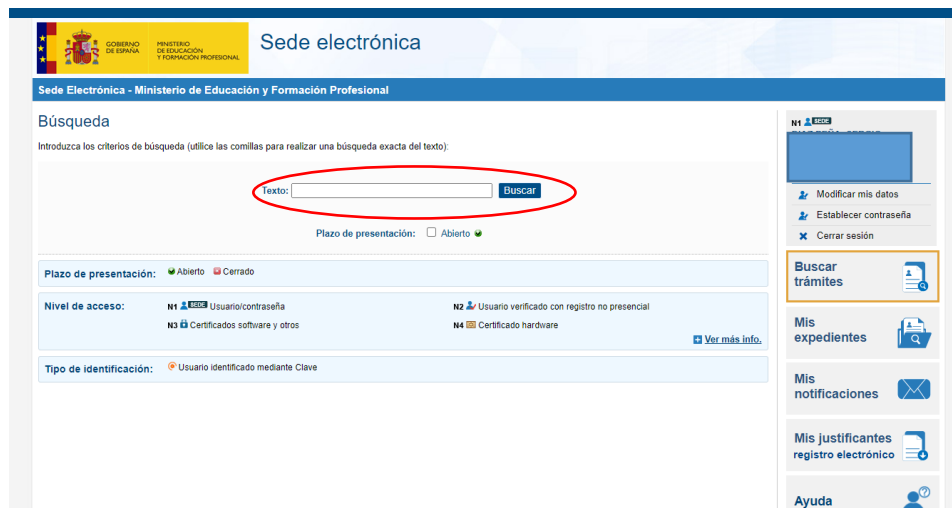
GOBIERNO DE ESPAÑA MINISTERIO DE EDUCACIÓN Y FORMACIÓN PROFESIONAL

Sede electrónica

Sede Electrónica - Ministerio de Educación y Formación Profesional

Búsqueda

Introduzca los criterios de búsqueda (utilice las comillas para realizar una búsqueda exacta del texto):

Texto: Buscar

Plazo de presentación: Abierto

Plazo de presentación: Abierto Cerrado

Nivel de acceso: N1 SEDE Usuario/contraseña N2 Usuario verificado con registro no presencial N3 Certificados software y otros N4 Certificado hardware

Ver más info.

Tipo de identificación: Usuario identificado mediante Clave

N1 SEDE
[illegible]

Modificar mis datos
Establecer contraseña
Cerrar sesión

Buscar trámites

Mis expedientes

Mis notificaciones

Mis justificantes registro electrónico

Ayuda